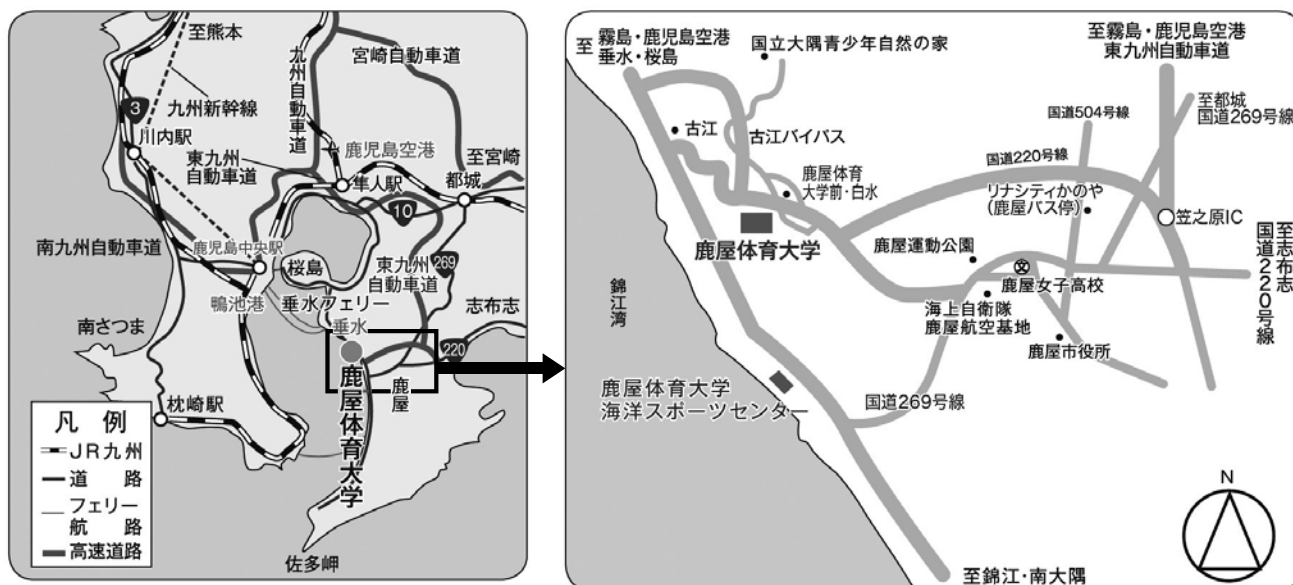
至熊本
九州自動車道
宮崎自動車道
3
九州新幹線
川内駅
鹿児島空港
東九州自動車道
隼人駅
至宮崎
都城
10
南九州自動車道
鹿児島中央駅
桜島
269
東九州自動車道
鴨池港
垂水フェリー
垂水
志布志
220
南さつま
鹿屋体育大学
鹿屋
枕崎駅
凡例
JR九州
道路
フェリー航路
高速道路
佐多岬

至霧島・鹿児島空港 垂水・桜島
国立大隅青少年自然の家
至霧島・鹿児島空港 東九州自動車道
古江
古江バイパス
国道504号線
至都城 国道269号線
鹿屋体育大学前・白水
国道220号線
リナシティかのや (鹿屋バス停)
笠之原IC
鹿屋体育大学
鹿屋運動公園
至志布志 国道220号線
鹿屋女子高校
錦江湾
海上自衛隊 鹿屋航空基地
鹿屋市役所
鹿屋体育大学 海洋スポーツセンター
国道269号線
N
至錦江・南大隅